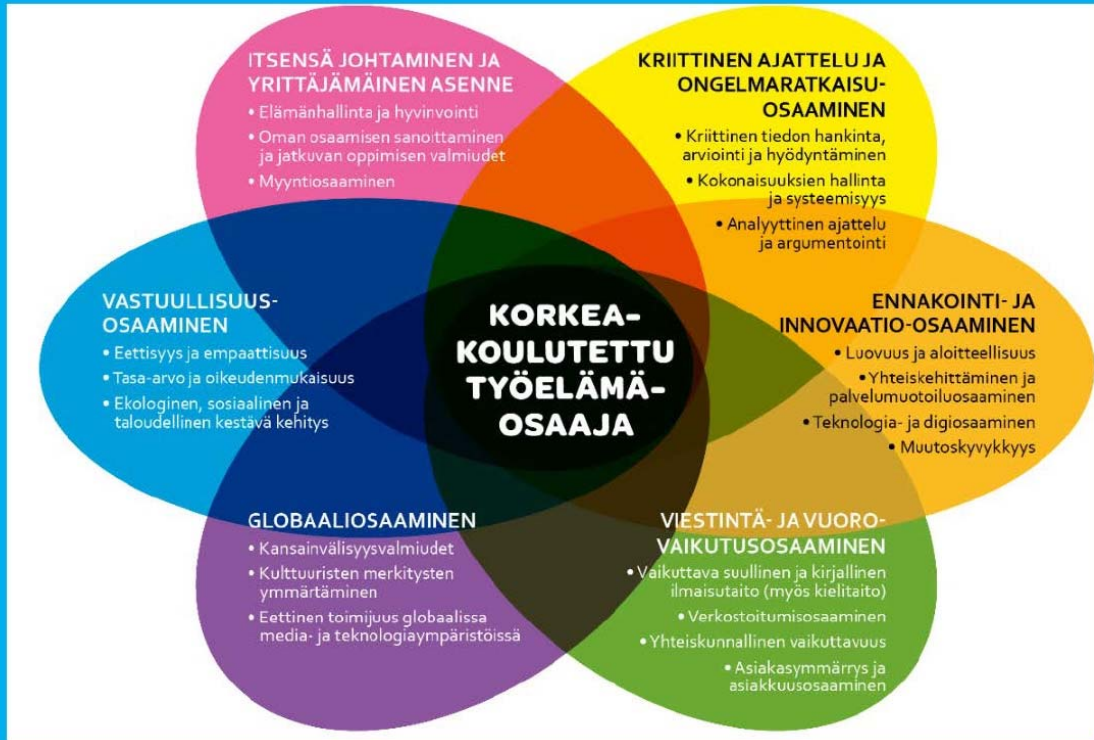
ITSENSÄ JOHTAMINEN JA YRITTÄJÄMÄINEN ASENNE
• Elämänhallinta ja hyvinvointi
• Oman osaamisen sanoittaminen ja jatkuvan oppimisen valmiudet
• Myyntiosaaminen

KRIITTINEN AJATTELU JA ONGELMARATKAISU-OSAAMINEN
• Kriittinen tiedon hankinta, arviointi ja hyödyntäminen
• Kokonaisuuksien hallinta ja systeemisyys
• Analyyttinen ajattelu ja argumentointi

VASTUULLISUUS-OSAAMINEN
• Eettisyys ja empaattisuus
• Tasa-arvo ja oikeudenmukaisuus
• Ekologinen, sosiaalinen ja taloudellinen kestävä kehitys

KORKEA-KOULUTETTU TYÖELÄMÄ-OSAAJA

ENNAKOINTI- JA INNOVAATIO-OSAAMINEN
• Luovuus ja aloitteellisuus
• Yhteiskehittäminen ja palvelumuotoiluosaaminen
• Teknologia- ja digiosaaminen
• Muutoskyvykkyys

GLOBAALIOSAAMINEN
• Kansainvälisyysvalmiudet
• Kulttuuristen merkitysten ymmärtäminen
• Eettinen toimijuus globaalissa media- ja teknologiaympäristöissä

VIESTINTÄ- JA VUORO-VAIKUTUSOSAAMINEN
• Vaikuttava suullinen ja kirjallinen ilmaisutaito (myös kielitaito)
• Verkostoitumisosaaminen
• Yhteiskunnallinen vaikuttavuus
• Asiakasymmärrys ja asiakkuusosaaminen